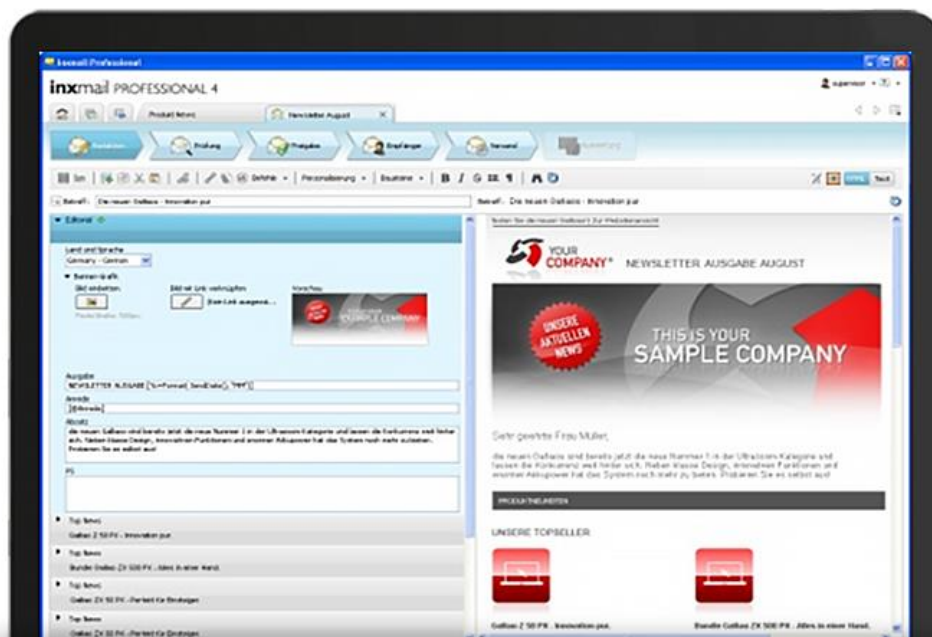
Inxmail Professional

inxmail PROFESSIONAL 4

Produkt News

Newsletter August

Prüfung

Freigabe

Empfänger

Versand

Betreff: Die neuen Gallsas - Innovation pur

Betreff: Die neuen Gallsas - Innovation pur

Editorial

Land und Sprache

Germany - German

Banner-Grafik

Bild einbetten

Bild mit Link verknüpfen

Vorschau

SAMPLE COMPANY

Ausgabe

NEWSLETTER AUSGABE

Anrede

Absatz

PS

Top News

Gallsas Z 50 PX - Innovation pur.

Top News

Bundle Gallsas ZX 500 PX - Alles in einer Hand.

Top News

Gallsas ZX 50 PX - Perfekt für Einsteiger

Top News

Gallsas ZX 50 PX - Perfekt für Einsteiger

YOUR COMPANY® NEWSLETTER AUSGABE AUGUST

UNSERE AKTUELLEN NEWS

THIS IS YOUR SAMPLE COMPANY

Sehr geehrte Frau Muller,

die neuen Gallsas sind bereits jetzt die neue Nummer 1 in der Ultrasoon Kategorie und lassen die Konkurrenz weit hinter sich. Neben klasse Design, innovativen Funktionen und enormer Akkupower hat das System noch mehr zu bieten. Probieren Sie es selbst aus!

PRODUKTNEUHEITEN

UNSERE TOPSELLER

Gallsas Z 50 PX - Innovation pur.

Bundle Gallsas ZX 500 PX - Alles in einer Hand.